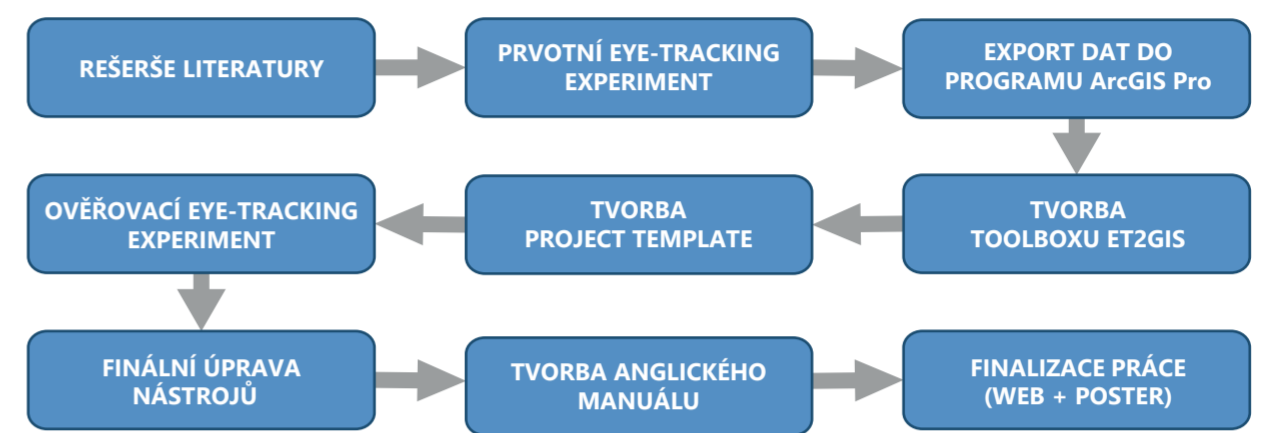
REŠERŠE LITERATURY

PRVOTNÍ EYE-TRACKING EXPERIMENT

EXPORT DAT DO PROGRAMU ArcGIS Pro

TVORBA TOOLBOXU ET2GIS

TVORBA PROJECT TEMPLATE

OVĚŘOVACÍ EYE-TRACKING EXPERIMENT

FINÁLNÍ ÚPRAVA NÁSTROJŮ

TVORBA ANGLICKÉHO MANUÁLU

FINALIZACE PRÁCE (WEB + POSTER)